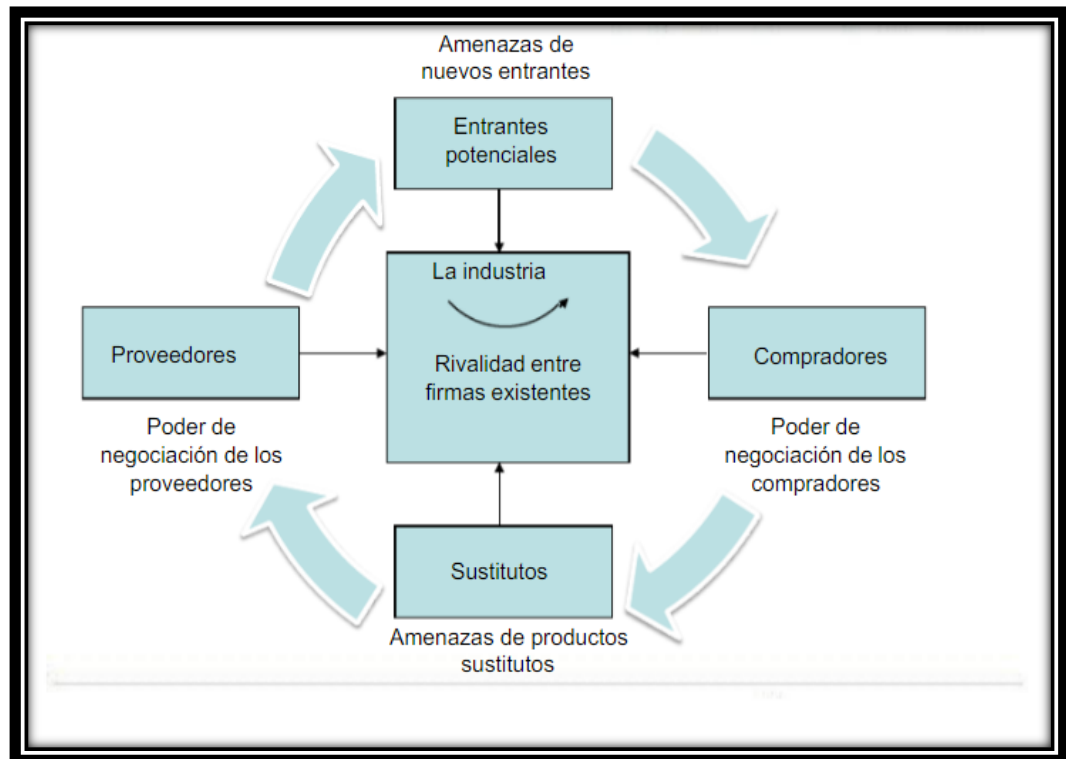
Amenazas de nuevos entrantes

Entrantes potenciales

La industria

Rivalidad entre firmas existentes

Proveedores

Compradores

Poder de negociación de los proveedores

Poder de negociación de los compradores

Sustitutos

Amenazas de productos sustitutos